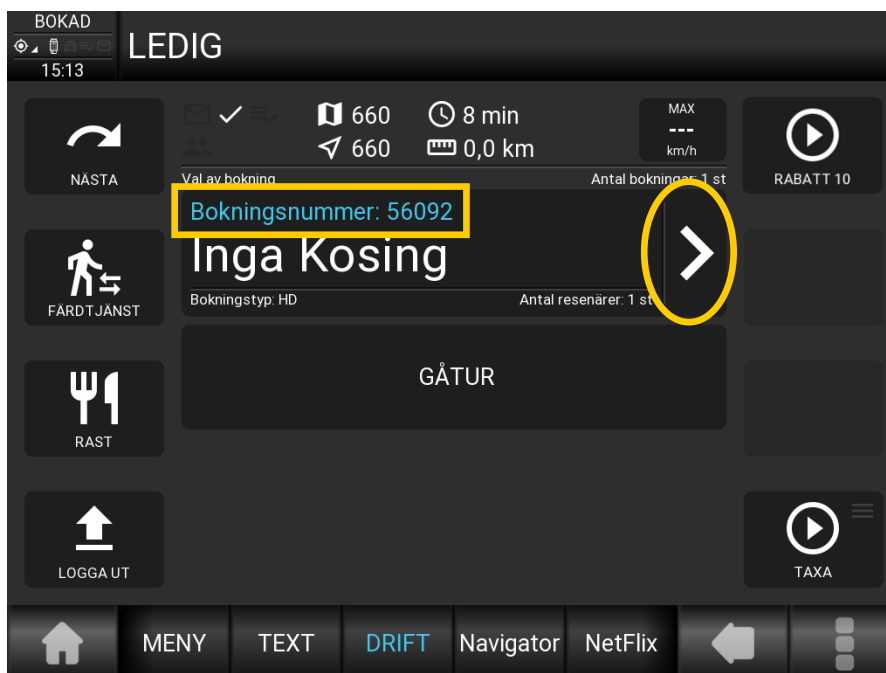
BOKAD
15:13
LEDIG

NÄSTA

660
660
8 min
0,0 km

MAX
---
km/h

RABATT 10

Val av bokning
Antal bokningar: 1 st
Bokningsnummer: 56092
Inga Kosing
Bokningstyp: HD
Antal resenärer: 1 st

FÄRDTJÄNST

GÅTUR

RAST

LOGGA UT

TAXA

MENY
TEXT
DRIFT
Navigator
NetFlix